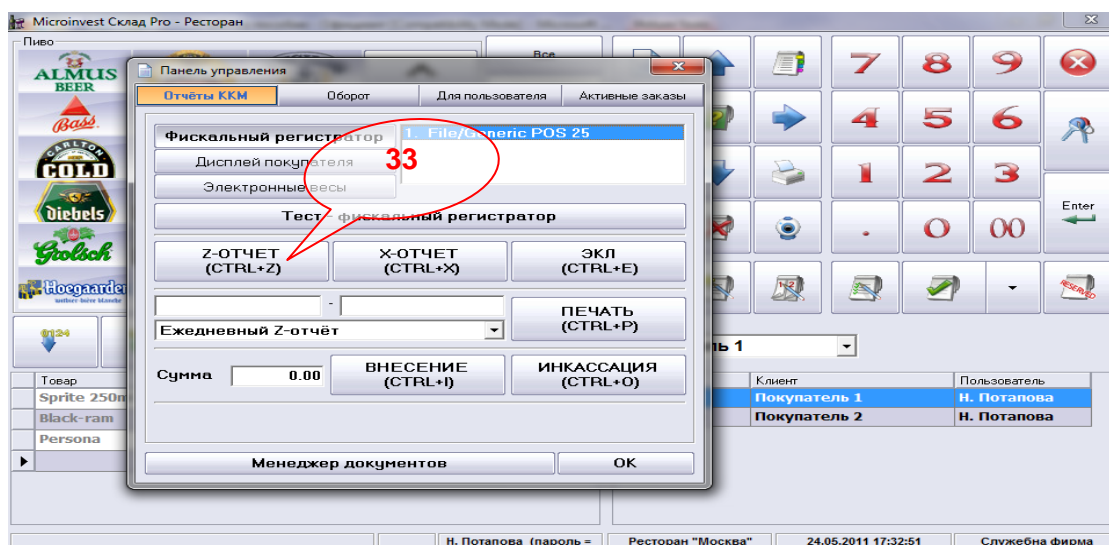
Microinvest Склад Pro - Ресторан

Пиво

ALMUS BEER

Bass

CARLTON COLD

diebels

Grolsch

Hoegaarden

Все

Панель управления

Отчёты ККМ | Оборот | Для пользователя | Активные заказы

Фискальный регистратор

Дисплей покупателя

Электронные весы

1. File/Generic POS 25

33

Тест - фискальный регистратор

Z-ОТЧЕТ (CTRL+Z)

X-ОТЧЕТ (CTRL+X)

ЭКЛ (CTRL+E)

-

ПЕЧАТЬ (CTRL+P)

Ежедневный Z-отчёт

Сумма 0.00

ВНЕСЕНИЕ (CTRL+I)

ИНКАССАЦИЯ (CTRL+O)

Менеджер документов

OK

7 8 9

4 5 6

1 2 3

. 0 00

Enter

ль 1

| Товар |
|---|
| Sprite 250m |
| Black-ram |
| Persona |

| Клиент | Пользователь |
|---|---|
| Покупатель 1 | Н. Потапова |
| Покупатель 2 | Н. Потапова |

Н. Потапова (пароль = | Ресторан "Москва" | 24.05.2011 17:32:51 | Служебна фирма